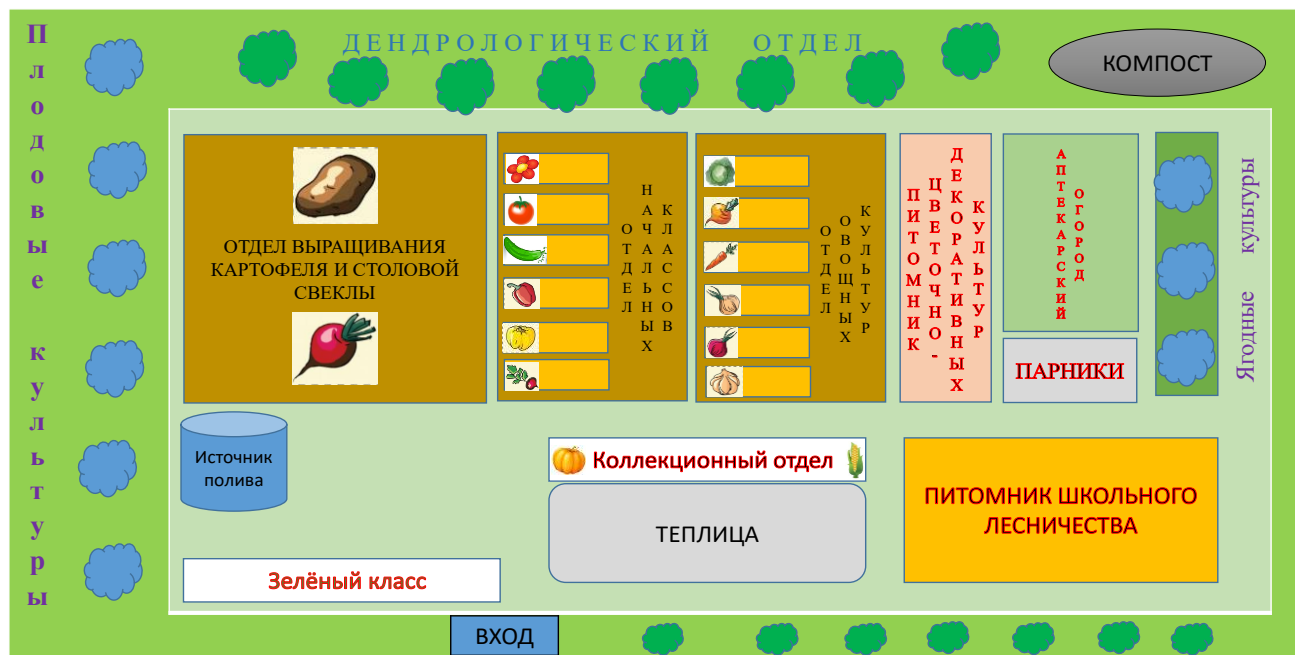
Плодовые культуры

ДЕНДРОЛОГИЧЕСКИЙ ОТДЕЛ

КОМПОСТ

ОТДЕЛ ВЫРАЩИВАНИЯ КАРТОФЕЛЯ И СТОЛОВОЙ СВЕКЛЫ

ОТДЕЛ НАЧАЛЬНЫХ КЛАССОВ

ОТДЕЛ ОВОЩНЫХ КУЛЬТУР

ПИТОМНИК ЦВЕТОЧНО-ДЕКОРАТИВНЫХ КУЛЬТУР

АПТЕКАРСКИЙ ОГОРОД

ПАРНИКИ

Ягодные культуры

Источник полива

Коллекционный отдел

ТЕПЛИЦА

ПИТОМНИК ШКОЛЬНОГО ЛЕСНИЧЕСТВА

Зелёный класс

ВХОД